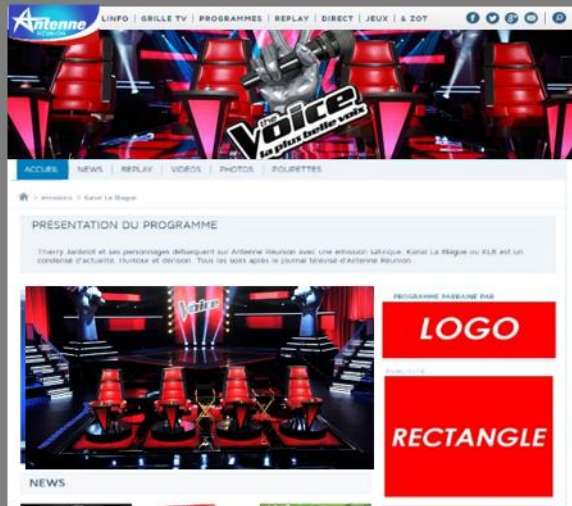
Antenne Réunion

LINFO | GRILLE TV | PROGRAMMES | REPLAY | DIRECT | JEUX | & ZOT

the Voice la plus belle voix

ACCUEIL | NEWS | REPLAY | VIDEOS | PHOTOS | POUPETTES

émissions > Kanal La Blague

PRÉSENTATION DU PROGRAMME

Thierry Jardinot et ses personnages débarquent sur Antenne Réunion avec une émission satirique: Kanal La Blague ou KLB est un condensé d'actualité, d'humour et dérision. Tous les soirs après le journal télévisé d'Antenne Réunion.

Voice

PROGRAMME PARRAINÉ PAR

LOGO

PUBLICITÉ

RECTANGLE

NEWS